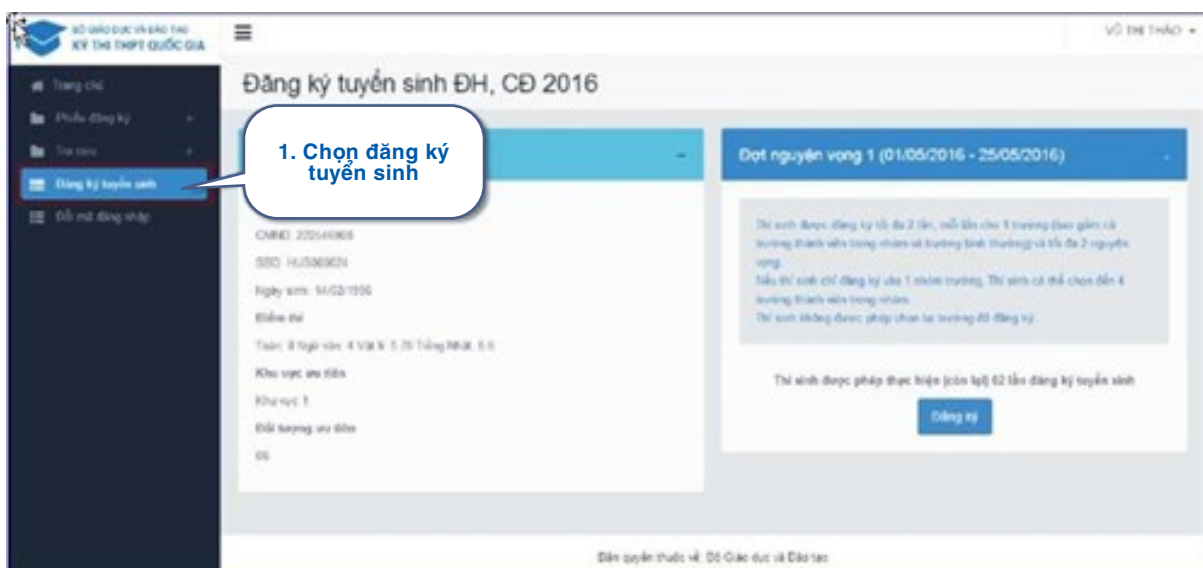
BỘ GIÁO DỤC VÀ ĐÀO TẠO
KỲ THI THPT QUỐC GIA

VÕ THỊ THẢO

Trang chủ
Phiếu đăng ký
Tra cứu
Đăng ký tuyển sinh
Đổi mã đăng nhập

Đăng ký tuyển sinh ĐH, CĐ 2016

1. Chọn đăng ký tuyển sinh

CMND: 225146908
SBD: HUS00082N
Ngày sinh: 14/02/1998
Điểm thi
Toán: 8 Ngữ văn: 4 Vật lí: 5.75 Tiếng Nhật: 5.5
Khu vực ưu tiên
Khu vực 1
Đối tượng ưu tiên
06

Đợt nguyện vọng 1 (01/05/2016 - 25/05/2016)

Thí sinh được đăng ký tối đa 2 lần, mỗi lần cho 1 trường (bao gồm cả trường thành viên trong nhóm và trường bình thường) và tối đa 2 nguyện vọng.
Nếu thí sinh chỉ đăng ký vào 1 nhóm trường, Thí sinh có thể chọn đến 4 trường thành viên trong nhóm.
Thí sinh không được phép chọn lại trường đã đăng ký.

Thí sinh được phép thực hiện (còn lại) 02 lần đăng ký tuyển sinh

Đăng ký

Bản quyền thuộc về: Bộ Giáo dục và Đào tạo